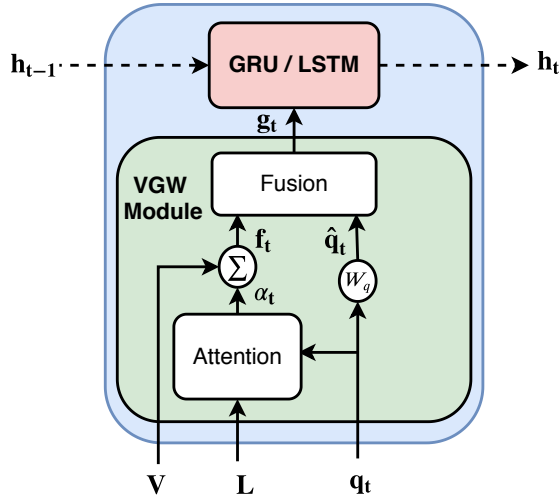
$\mathbf{h_{t-1}}$

GRU / LSTM

$\mathbf{h_t}$

$\mathbf{g_t}$

VGW Module

Fusion

$\mathbf{f_t}$

$\mathbf{\hat{q}_t}$

$\sum$

$\alpha_t$

$W_g$

Attention

$\mathbf{V}$

$\mathbf{L}$

$\mathbf{q_t}$